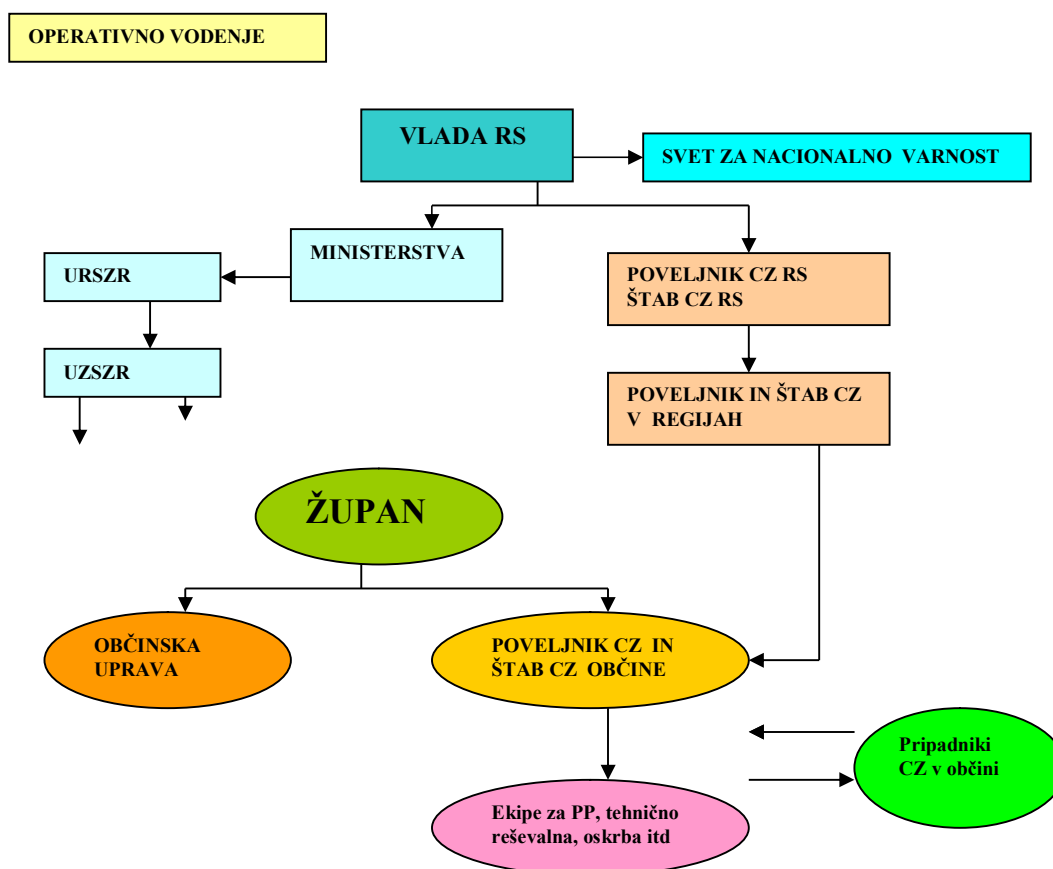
OPERATIVNO VODENJE

VLADA RS

SVET ZA NACIONALNO VARNOST

MINISTERSTVA

URSZR

UZSZR

POVELJNIK CZ RS
ŠTAB CZ RS

POVELJNIK IN ŠTAB CZ
V REGIJAH

ŽUPAN

OBČINSKA
UPRAVA

POVELJNIK CZ IN
ŠTAB CZ OBČINE

Pripadniki
CZ v občini

Ekipe za PP, tehnično
reševalna, oskrba itd